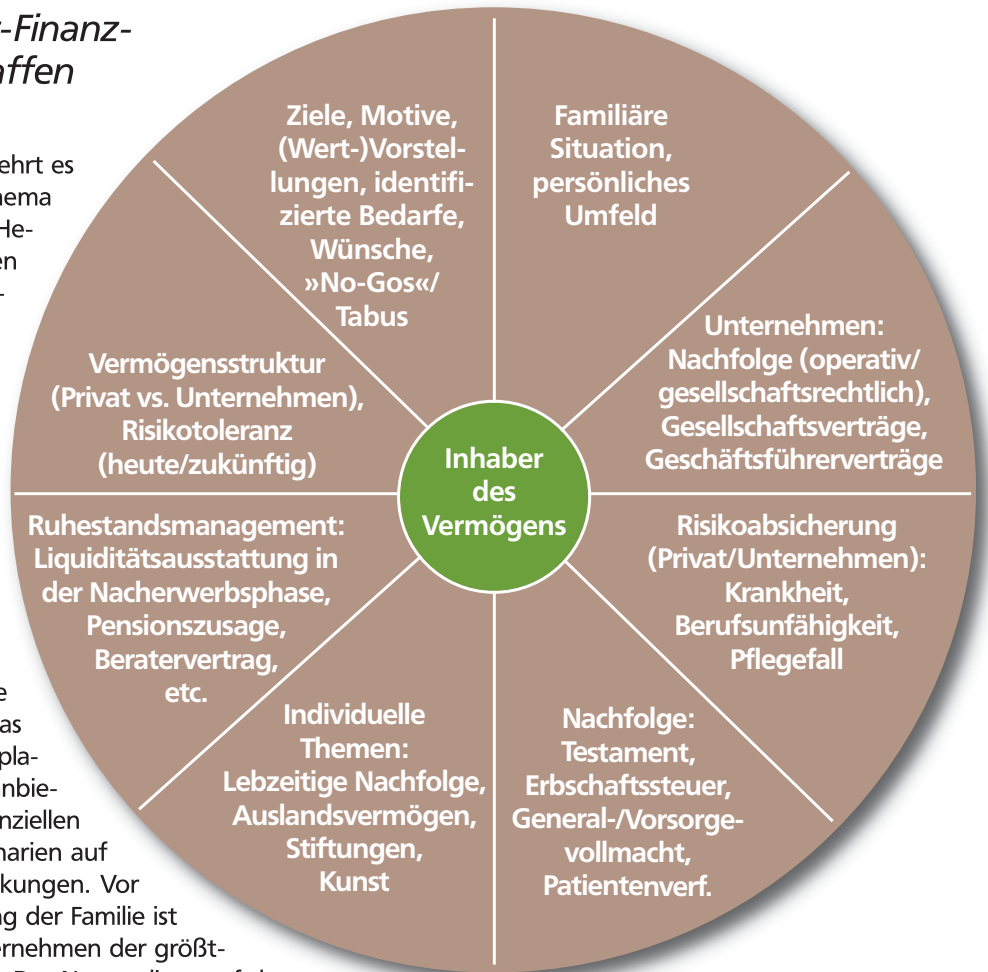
-Finanz-
affen

ehrt es
nema
He-
en
-

e
as
pla-
nbie-
nziellen
narien auf
kungen. Vor
g der Familie ist
ernehmen der größt-

Ziele, Motive, (Wert-)Vorstellungen, identifizierte Bedarfe, Wünsche, »No-Gos«/ Tabus

Familiäre Situation, persönliches Umfeld

Unternehmen: Nachfolge (operativ/ gesellschaftsrechtlich), Gesellschaftsverträge, Geschäftsführerverträge

Risikoabsicherung (Privat/Unternehmen): Krankheit, Berufsunfähigkeit, Pflegefall

Nachfolge: Testament, Erbschaftssteuer, General-/Vorsorgevollmacht, Patientenverf.

Individuelle Themen: Lebzeitige Nachfolge, Auslandsvermögen, Stiftungen, Kunst

Ruhestandsmanagement: Liquiditätsausstattung in der Nacherwerbsphase, Pensionszusage, Beratervertrag, etc.

Vermögensstruktur (Privat vs. Unternehmen), Risikotoleranz (heute/zukünftig)

Inhaber des Vermögens